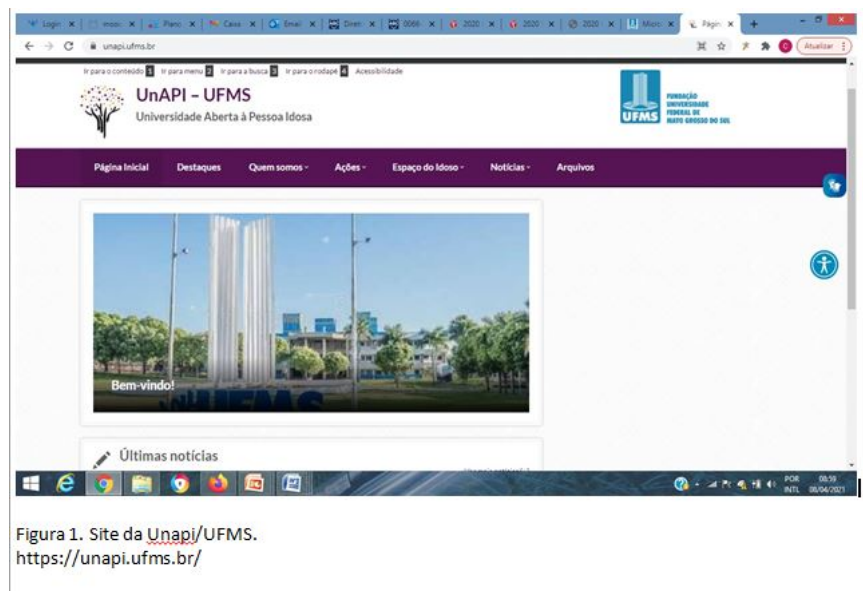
Login | Planc | Caixa | Email | Diret | 0066 | 2020 | 2020 | 2020 | Micro | Págin

unapi.ufms.br

Atualizar

Ir para o conteúdo 1 Ir para menu 2 Ir para a busca 3 Ir para o rodapé 4 Acessibilidade

UnAPI – UFMS
Universidade Aberta à Pessoa Idosa

UFMS FUNDAÇÃO UNIVERSIDADE FEDERAL DE MATO GROSSO DO SUL

Página Inicial | Destaques | Quem somos | Ações | Espaço do Idoso | Notícias | Arquivos

Bem-vindo!

UFMS

Últimas notícias

POR INTL 08:59 08/04/2021

Figura 1. Site da Unapi/UFMS.
https://unapi.ufms.br/